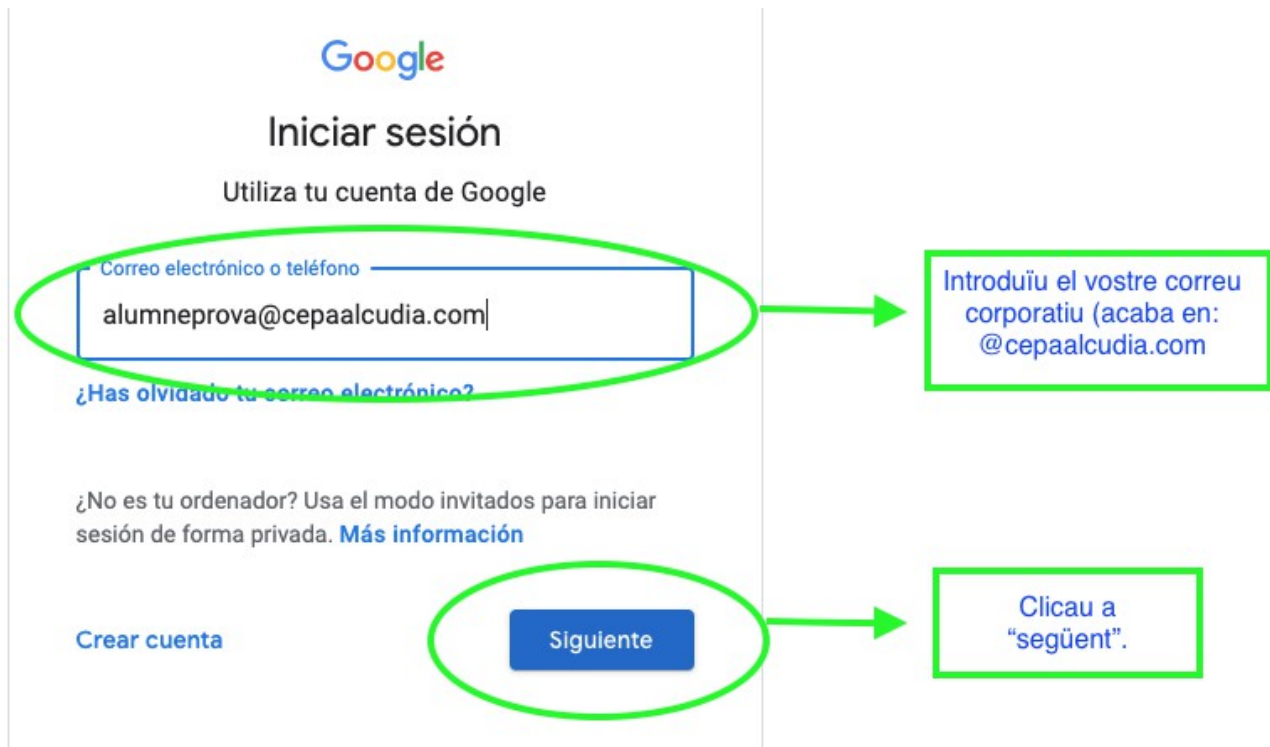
Google

Iniciar sesión

Utiliza tu cuenta de Google

Correo electrónico o teléfono

alumneprova@cepaalcudia.com

¿Has olvidado tu correo electrónico?

Introduïu el vostre correu corporatiu (acaba en: @cepaalcudia.com

¿No es tu ordenador? Usa el modo invitados para iniciar sesión de forma privada. Más información

Crear cuenta

Siguiente

Clicau a "següent".